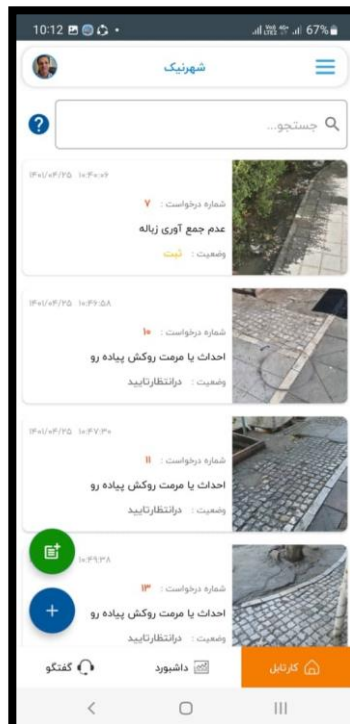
10:12
67%

شهرنیک

جستجو...

۱۴۰۱/۰۴/۲۵ ۱۰:۳۰:۰۲
شماره درخواست : ۷
عدم جمع آوری زباله
وضعیت : ثبت

۱۴۰۱/۰۴/۲۵ ۱۰:۳۶:۵۸
شماره درخواست : ۱۰
احداث یا مرمت روکش پیاده رو
وضعیت : درانتظارتایید

۱۴۰۱/۰۴/۲۵ ۱۰:۴۷:۳۰
شماره درخواست : ۱۱
احداث یا مرمت روکش پیاده رو
وضعیت : درانتظارتایید

۱۰:۴۹:۳۸
شماره درخواست : ۱۳
احداث یا مرمت روکش پیاده رو
وضعیت : درانتظارتایید

کارتابل
داشبورد
گفتگو